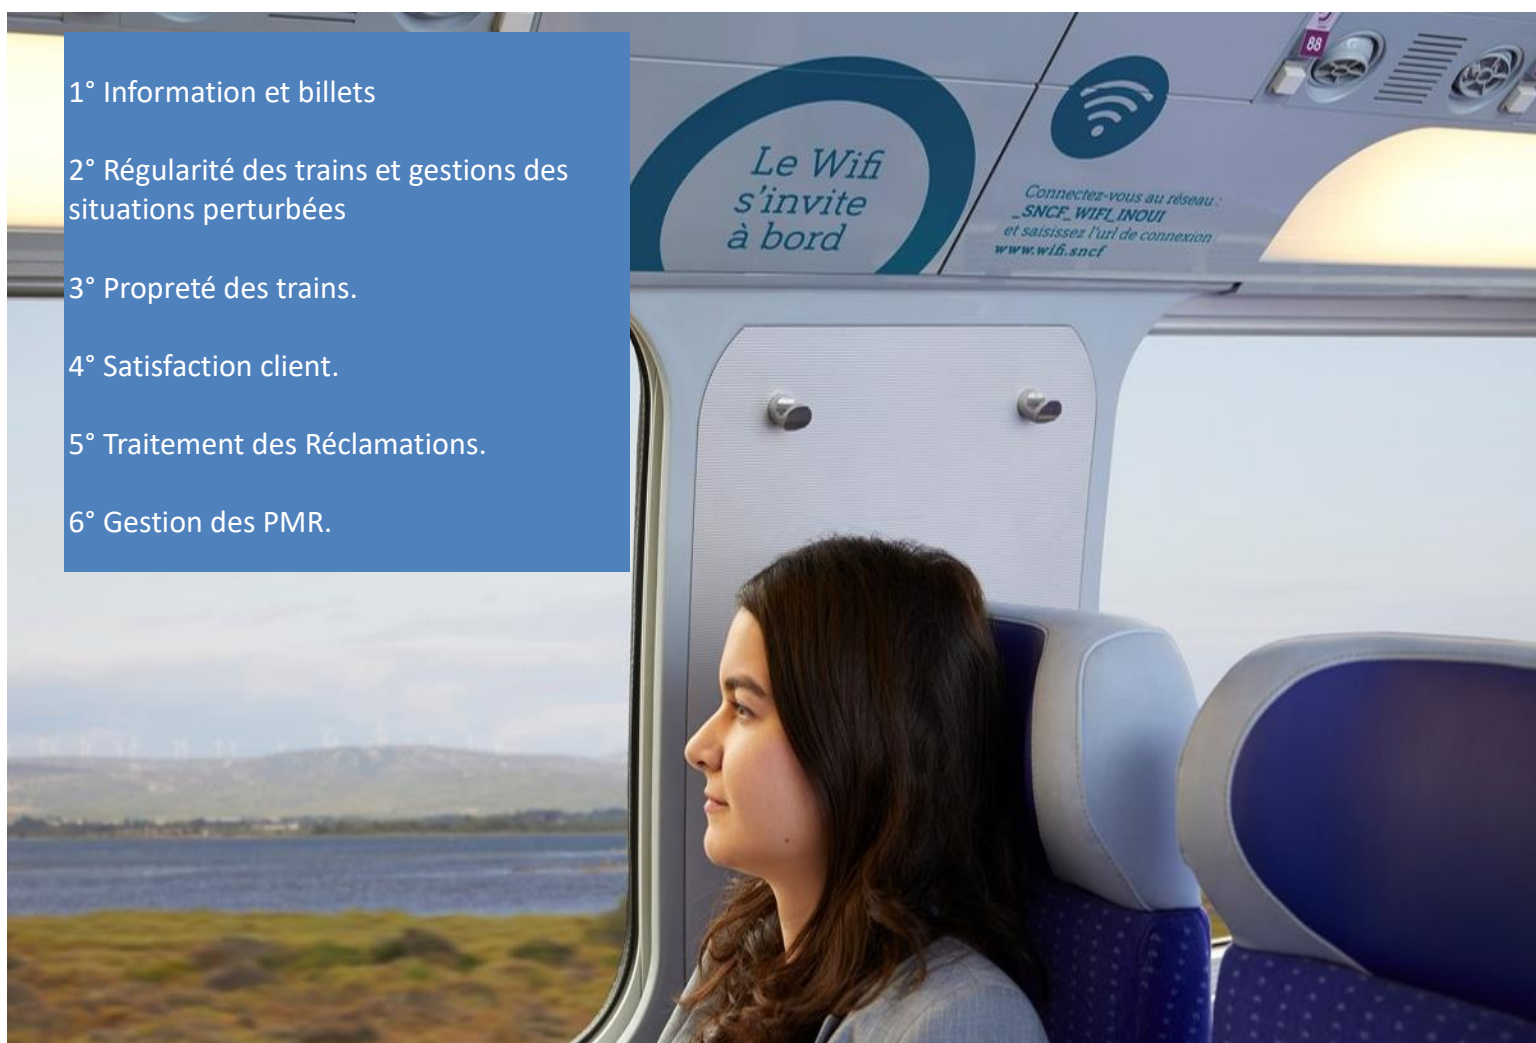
1° Information et billets

2° Régularité des trains et gestions des situations perturbées

3° Propreté des trains.

4° Satisfaction client.

5° Traitement des Réclamations.

6° Gestion des PMR.

Le Wifi s'invite à bord

Connectez-vous au réseau : _SNCF_WIFI_INOUI et saisissez l'url de connexion www.wifi.sncf

88